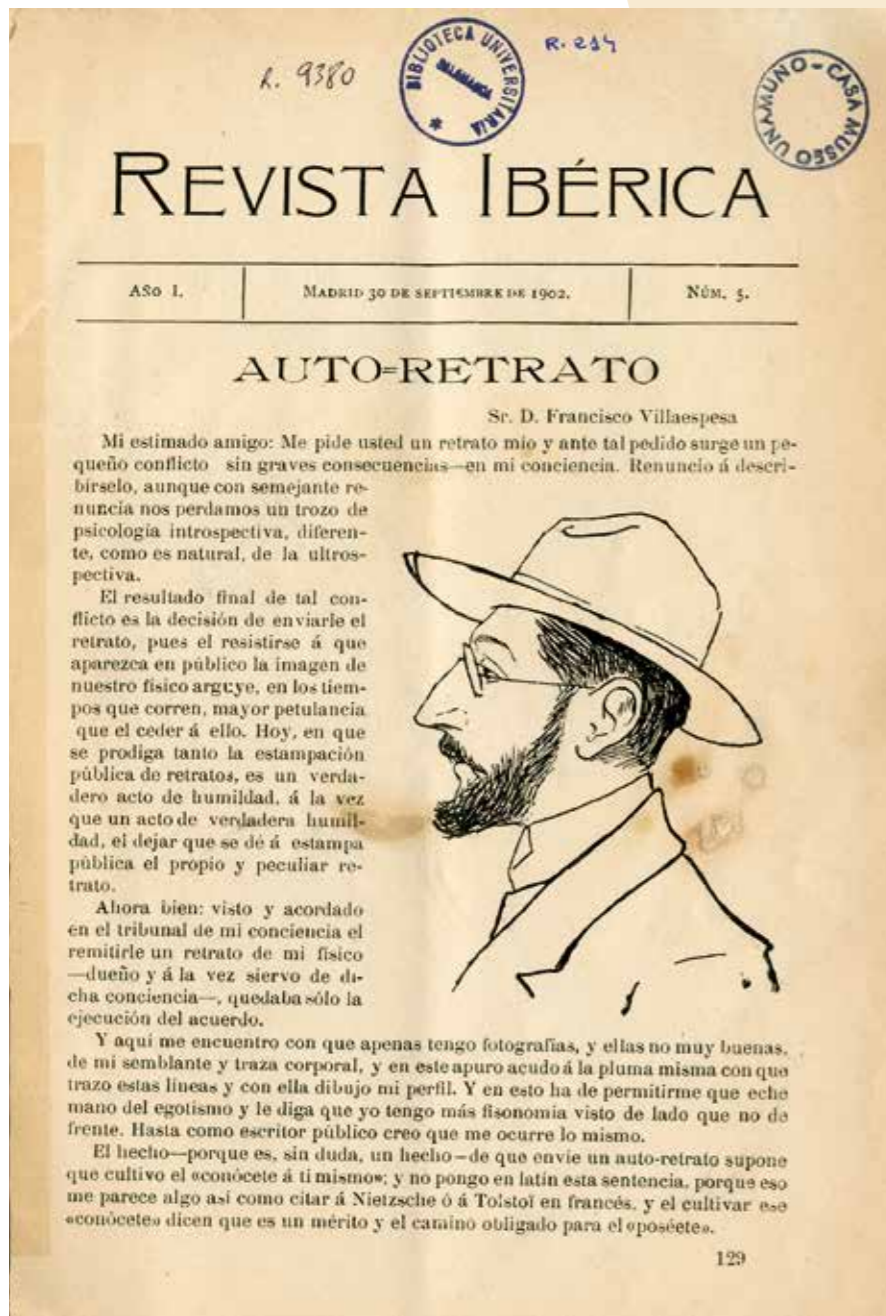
R. 9380

BIBLIOTECA UNIVERSITARIA SALAMANCA

R. 214

UNAMUNO - CASA MUSEO

REVISTA IBÉRICA

| Año I. | Madrid 30 de septiembre de 1902. | Núm. 5. |
|---|---|---|

AUTO-RETRATO

Sr. D. Francisco Villaespesa

Mi estimado amigo: Me pide usted un retrato mío y ante tal pedido surge un pequeño conflicto sin graves consecuencias—en mi conciencia. Renuncio á describírselo, aunque con semejante renuncia nos perdamos un trozo de psicología introspectiva, diferente, como es natural, de la ultrospectiva.

El resultado final de tal conflicto es la decisión de enviarle el retrato, pues el resistirse á que aparezca en público la imagen de nuestro físico arguye, en los tiempos que corren, mayor petulancia que el ceder á ello. Hoy, en que se prodiga tanto la estampación pública de retratos, es un verdadero acto de humildad, á la vez que un acto de verdadera humildad, el dejar que se dé á estampa pública el propio y peculiar retrato.

Ahora bien: visto y acordado en el tribunal de mi conciencia el remitirle un retrato de mi físico —dueño y á la vez siervo de dicha conciencia—, quedaba sólo la ejecución del acuerdo.

Y aquí me encuentro con que apenas tengo fotografías, y ellas no muy buenas, de mi semblante y traza corporal, y en este apuro acudo á la pluma misma con que trazo estas líneas y con ella dibujo mi perfil. Y en esto ha de permitirme que eche mano del egotismo y le diga que yo tengo más fisonomía visto de lado que no de frente. Hasta como escritor público creo que me ocurre lo mismo.

El hecho—porque es, sin duda, un hecho—de que envíe un auto-retrato supone que cultivo el «conócete á ti mismo»; y no pongo en latín esta sentencia, porque eso me parece algo así como citar á Nietzsche ó á Tolstoï en francés, y el cultivar ese «conócete» dicen que es un mérito y el camino obligado para el «poséete».

129